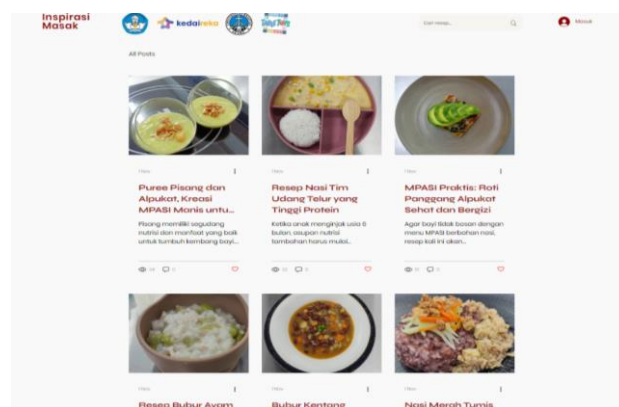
Inspirasi Masak

kedaireka

Cari resep...

Masuk

All Posts

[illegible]

Puree Pisang dan Alpukat, Kreasi MPASI Manis untu...

Pisang memiliki segudang nutrisi dan manfaat yang baik untuk tumbuh kembang bayi...

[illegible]

Resep Nasi Tim Udang Telur yang Tinggi Protein

Ketika anak menginjak usia 6 bulan, asupan nutrisi tambahan harus mulai...

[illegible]

MPASI Praktis: Roti Panggang Alpukat Sehat dan Bergizi

Agar bayi tidak bosan dengan menu MPASI berbahan nasi, resep kali ini akan...

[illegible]

Resep Bubur Ayam

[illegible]

Bubur Kentang

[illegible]

Nasi Merah Tumis